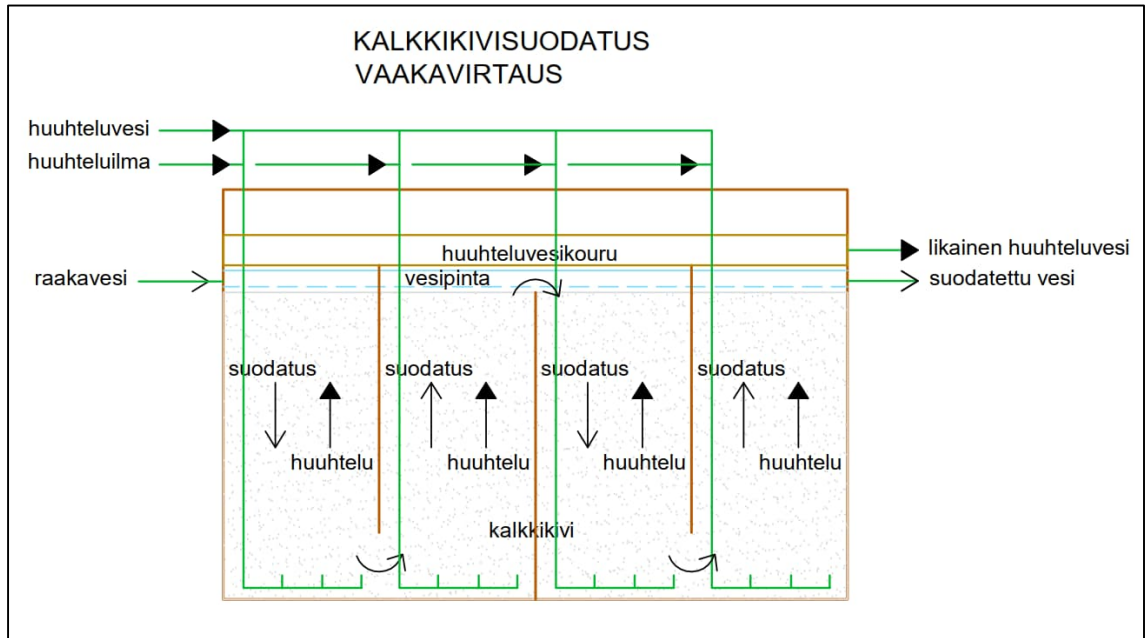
KALKKIKIVISUODATUS
VAAKAVIRTAUS

huuhteluvesi
huuhteluilma

huuhteluvesikouru
likainen huuhteluvesi
raakavesi
vesipinta
suodatettu vesi

suodatus
huuhtelu
suodatus
huuhtelu
suodatus
huuhtelu
suodatus
huuhtelu

kalkkikivi